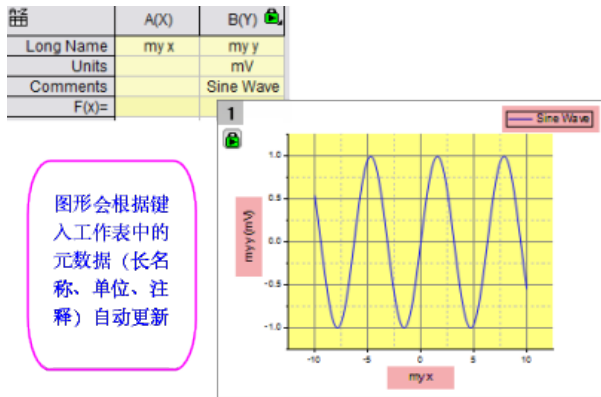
| 箭 | A(X) | B(Y) |
|---|---|---|
| Long Name | my x | my y |
| Units | | mV |
| Comments | | Sine Wave |
| F(x)= | | |

1

Sine Wave

my y (mV)

1.0
0.5
0.0
-0.5
-1.0

-10 -5 0 5 10

my x

图形会根据键入工作表中的元数据（长名称、单位、注释）自动更新